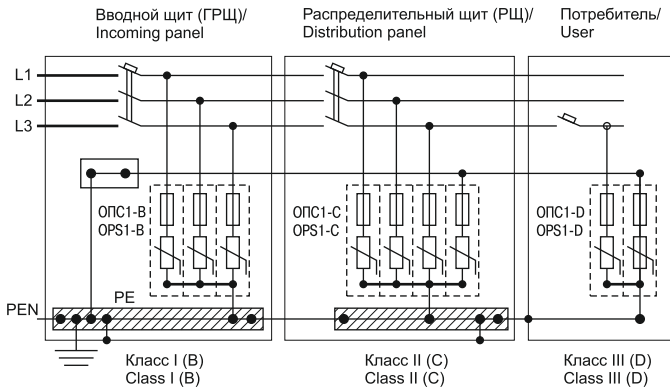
Вводной щит (ГРЩ)/
Incoming panel

Распределительный щит (РЩ)/
Distribution panel

Потребитель/
User

L1
L2
L3

ОПС1-B
OPS1-B

ОПС1-C
OPS1-C

ОПС1-D
OPS1-D

PEN
PE

Класс I (B)
Class I (B)

Класс II (C)
Class II (C)

Класс III (D)
Class III (D)